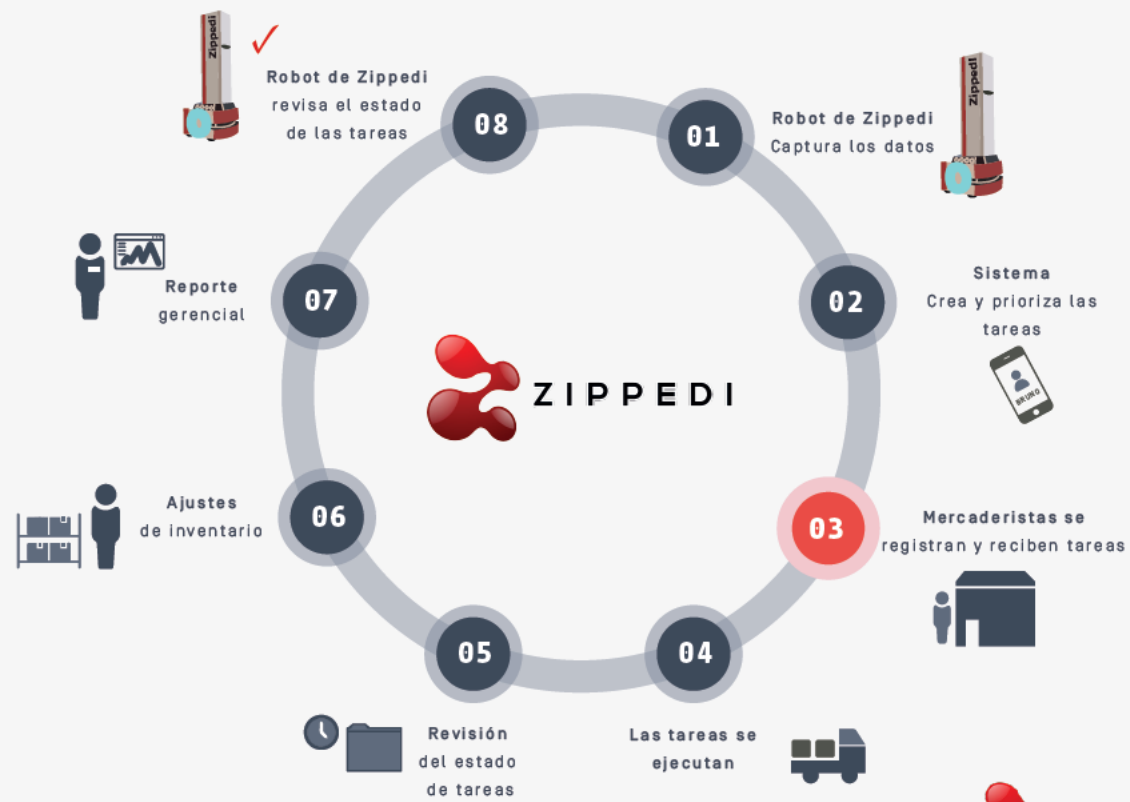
Zippedi

Robot de Zippedi revisa el estado de las tareas

08

01

Robot de Zippedi Captura los datos

Zippedi

Reporte gerencial

07

ZIPPEDI

02

Sistema Crea y prioriza las tareas

BRUNO

Ajustes de inventario

06

03

Mercaderistas se registran y reciben tareas

05

04

Revisión del estado de tareas

Las tareas se ejecutan